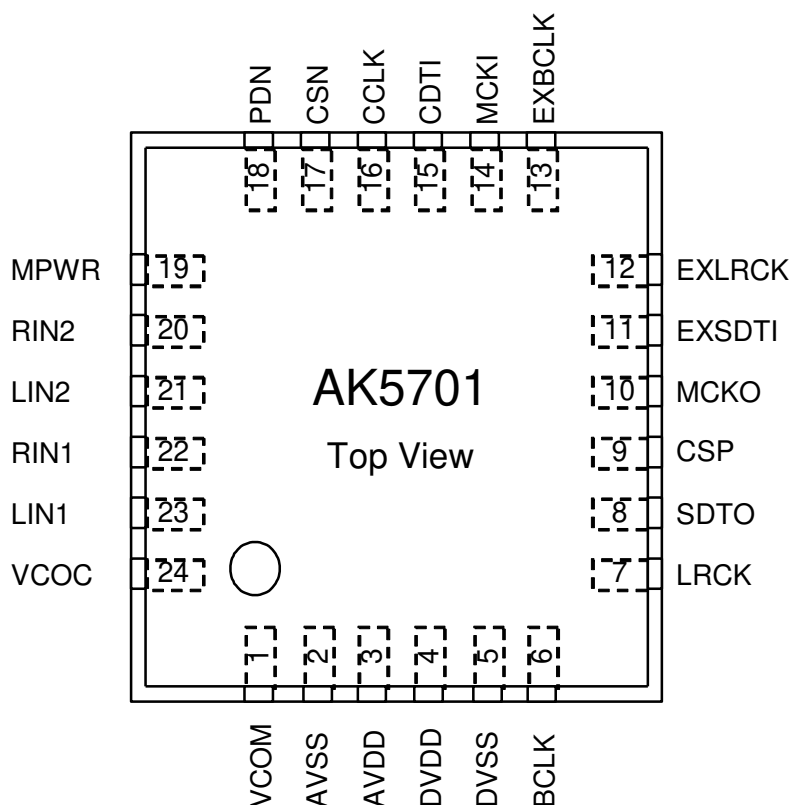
PDN
CSN
CCLK
CDTI
MCKI
EXBCLK

18
17
16
15
14
13

MPWR 19
RIN2 20
LIN2 21
RIN1 22
LIN1 23
VCOC 24

12 EXLRCK
11 EXSDTI
10 MCKO
9 CSP
8 SDTO
7 LRCK

AK5701

Top View

1
2
3
4
5
6

VCOM
AVSS
AVDD
DVDD
DVSS
BCLK